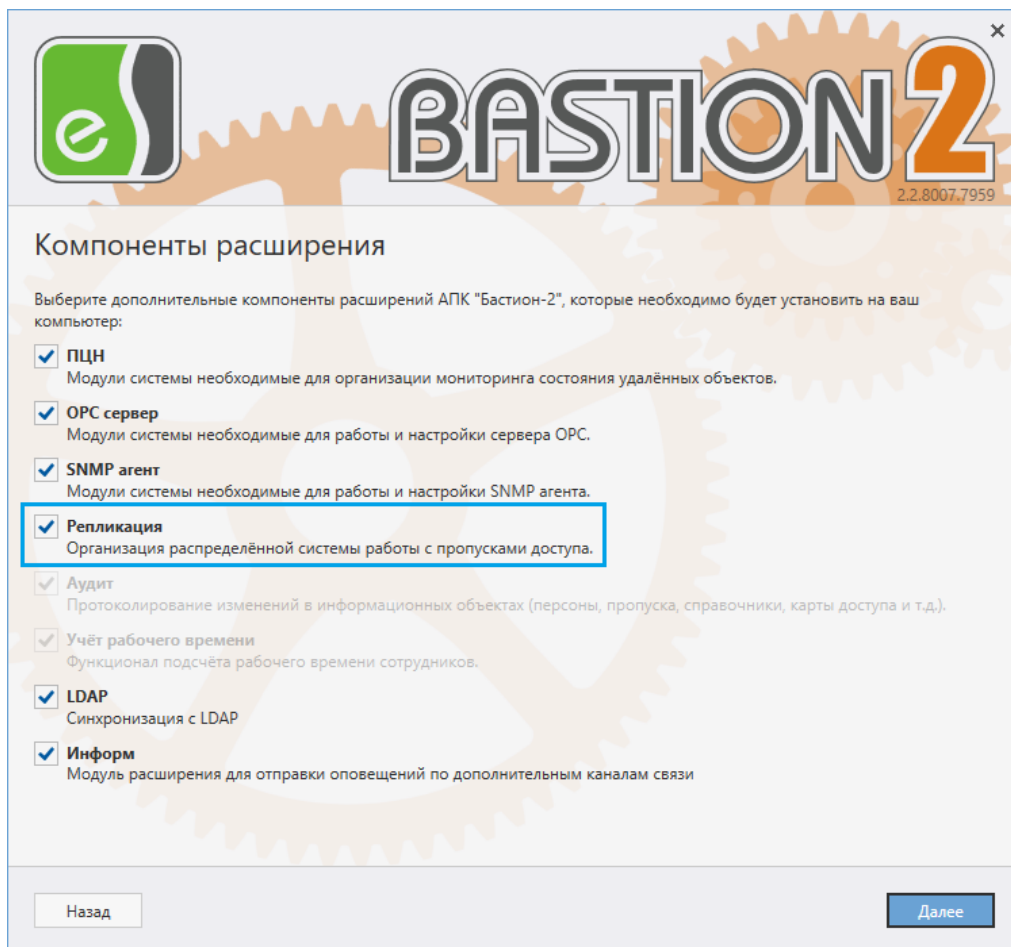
×

eS

BASTION2

2.2.8007.7959

Компоненты расширения

Выберите дополнительные компоненты расширений АПК "Бастион-2", которые необходимо будет установить на ваш компьютер:

ПЦН
Модули системы необходимые для организации мониторинга состояния удалённых объектов.

OPC сервер
Модули системы необходимые для работы и настройки сервера OPC.

SNMP агент
Модули системы необходимые для работы и настройки SNMP агента.

Репликация
Организация распределённой системы работы с пропусками доступа.

Аудит
Протоколирование изменений в информационных объектах (персоны, пропуска, справочники, карты доступа и т.д.).

Учёт рабочего времени
Функционал подсчёта рабочего времени сотрудников.

LDAP
Синхронизация с LDAP

Информ
Модуль расширения для отправки оповещений по дополнительным каналам связи

Назад

Далее